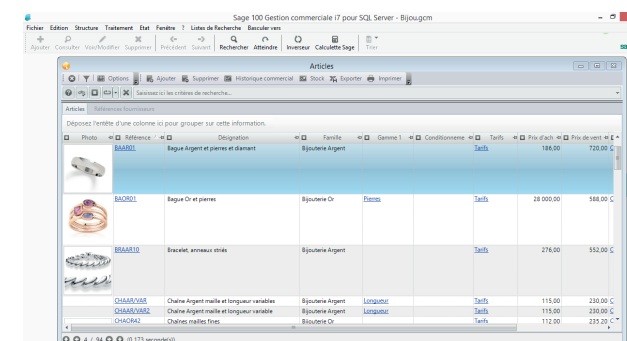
Sage 100 Gestion commerciale i7 pour SQL Server - Bijou.gcm

Fichier Edition Structure Traitement Etat Fenêtre ? Listes de Recherche Basculer vers

Ajouter Consulter Voir/Modifier Supprimer Précédent Suivant Rechercher Atteindre Inverseur Calculette Sage Trier

Articles

Options Ajouter Supprimer Historique commercial Stock Exporter Imprimer

Saisissez ici les critères de recherche...

Articles Références fournisseurs

Déposez l'entête d'une colonne ici pour grouper sur cette information.

| Photo | Référence | Désignation | Famille | Gamme 1 | Conditionneme | Tarifs | Prix d'ach | Prix de vent |
|---|---|---|---|---|---|---|---|---|
| | BAAR01 | Bague Argent et pierres et diamant | Bijouterie Argent | | | Tarifs | 186,00 | 720,00 |
| | BAOR01 | Bague Or et pierres | Bijouterie Or | Pierres | | Tarifs | 28 000,00 | 588,00 |
| | BRAAR10 | Bracelet, anneaux striés | Bijouterie Argent | | | Tarifs | 276,00 | 552,00 |
| | CHAAR/VAR | Chaîne Argent maille et longueur variables | Bijouterie Argent | Longueur | | Tarifs | 115,00 | 230,00 |
| | CHAAR/VAR2 | Chaîne Argent maille et longueur variable | Bijouterie Argent | Longueur | | Tarifs | 115,00 | 230,00 |
| | CHAOR42 | Chaînes mailles fines | Bijouterie Or | | | Tarifs | 112,00 | 235,20 |

4 / 94 (0,173 seconde(s))